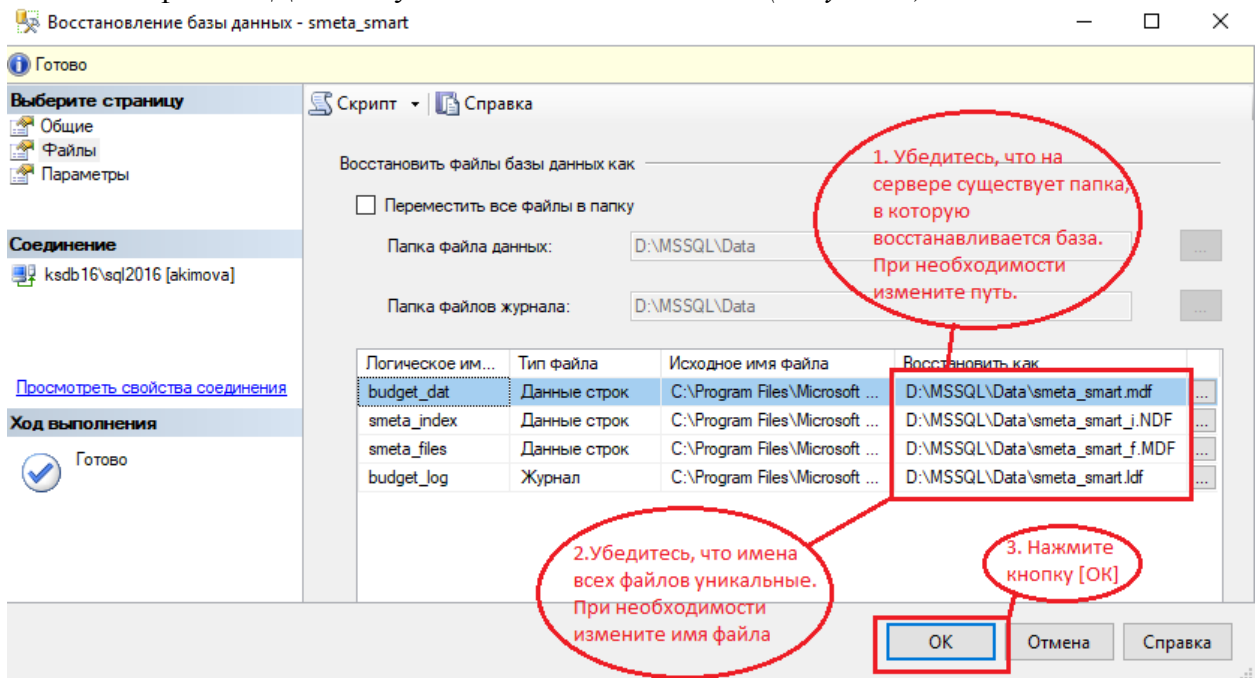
Восстановление базы данных - smeta_smart

Готово

Выберите страницу
Общие
Файлы
Параметры

Соединение
ksdb16\sql2016 [akimova]

Просмотреть свойства соединения

Ход выполнения
Готово

Скрипт ▾ Справка

Восстановить файлы базы данных как

Переместить все файлы в папку

Папка файла данных: D:\MSSQL\Data ...

Папка файлов журнала: D:\MSSQL\Data ...

| Логическое им... | Тип файла | Исходное имя файла | Восстановить как |
|---|---|---|---|
| budget_dat | Данные строк | C:\Program Files\Microsoft ... | D:\MSSQL\Data\smeta_smart.mdf |
| smeta_index | Данные строк | C:\Program Files\Microsoft ... | D:\MSSQL\Data\smeta_smart_i.NDF |
| smeta_files | Данные строк | C:\Program Files\Microsoft ... | D:\MSSQL\Data\smeta_smart_f.MDF |
| budget_log | Журнал | C:\Program Files\Microsoft ... | D:\MSSQL\Data\smeta_smart.ldf |

1. Убедитесь, что на сервере существует папка, в которую восстанавливается база. При необходимости измените путь.

2.Убедитесь, что имена всех файлов уникальные. При необходимости измените имя файла

3. Нажмите кнопку [OK]

OK Отмена Справка